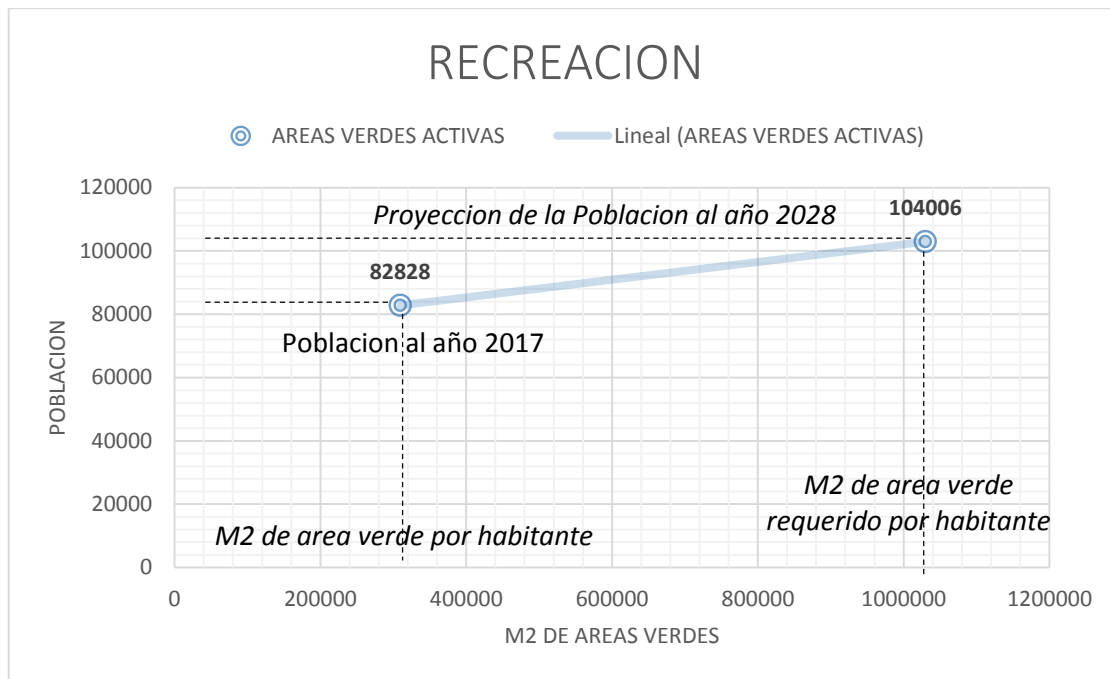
RECREACION

AREAS VERDES ACTIVAS    Lineal (AREAS VERDES ACTIVAS)

POBLACION

120000
100000
80000
60000
40000
20000
0

Proyeccion de la Poblacion al año 2028
104006
82828
Poblacion al año 2017
M2 de area verde requerido por habitante
M2 de area verde por habitante

0 200000 400000 600000 800000 1000000 1200000

M2 DE AREAS VERDES